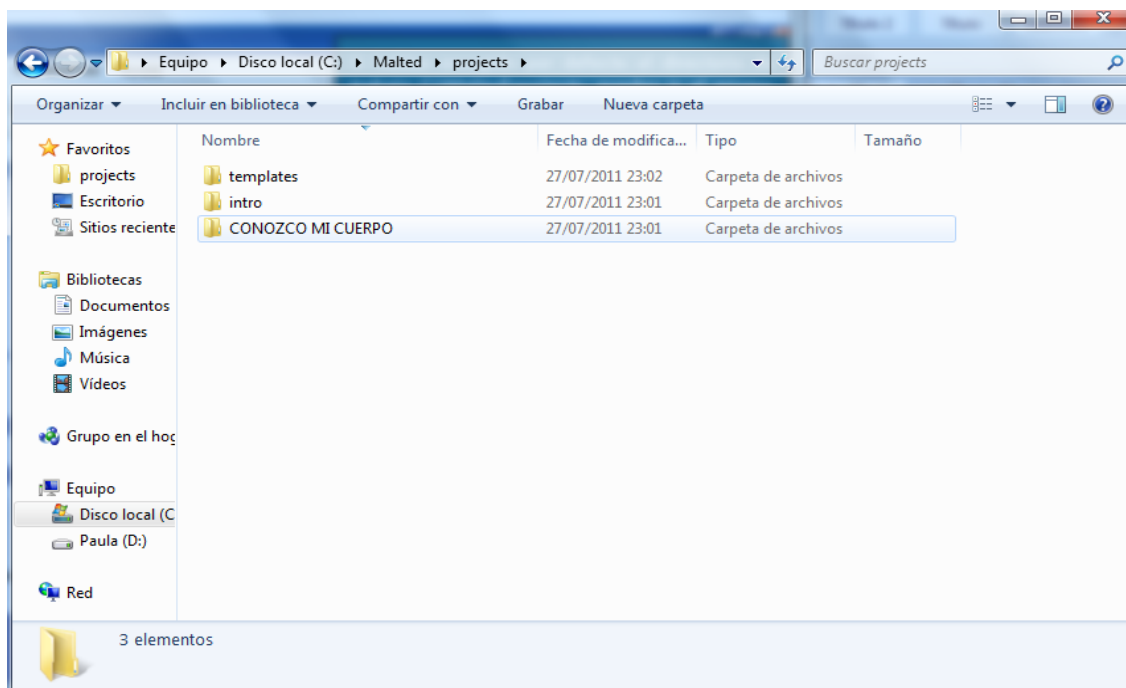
▸ Equipo ▸ Disco local (C:) ▸ Malted ▸ projects ▸

Buscar projects

Organizar ▾ Incluir en biblioteca ▾ Compartir con ▾ Grabar Nueva carpeta

Favoritos
projects
Escritorio
Sitios reciente

Bibliotecas
Documentos
Imágenes
Música
Vídeos

Grupo en el hog

Equipo
Disco local (C
Paula (D:)

Red

| Nombre | Fecha de modifica... | Tipo | Tamaño |
|---|---|---|---|
| templates | 27/07/2011 23:02 | Carpeta de archivos | |
| intro | 27/07/2011 23:01 | Carpeta de archivos | |
| CONOZCO MI CUERPO | 27/07/2011 23:01 | Carpeta de archivos | |

3 elementos